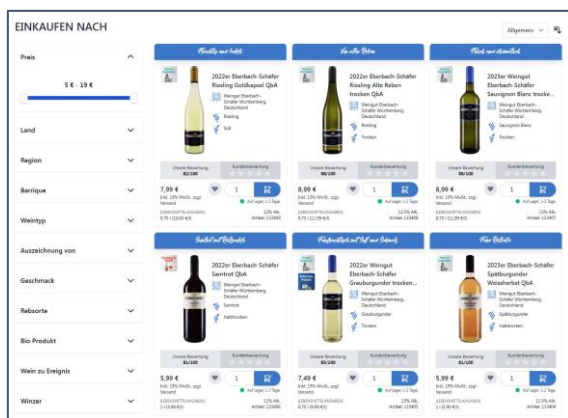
EINKAUFEN NACH

Allgemein

Preis

5 € - 19 €

Land

Region

Barrique

Weintyp

Auszeichnung von

Geschmack

Rebsorte

Bio Produkt

Wein zu Ereignis

Winzer

Fruchtig und leicht

2022er Eberbach-Schäfer Riesling Goldkapsel QbA

Weingut Eberbach-Schäfer Württemberg, Deutschland

Riesling

Süß

Unsere Bewertung 82/100

Kundenbewertung

7,99 €

inkl. 19% MwSt. zzgl. Versand

1

Auf Lager: 1-2 Tage

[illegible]

12% Alk.

0,75 l ([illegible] €/l)

Artikel: 123488

Von alten Reben

2022er Eberbach-Schäfer Riesling Alte Reben trocken QbA

Weingut Eberbach-Schäfer Württemberg, Deutschland

Riesling

Trocken

Unsere Bewertung 88/100

Kundenbewertung

8,99 €

inkl. 19% MwSt. zzgl. Versand

1

Auf Lager: 1-2 Tage

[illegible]

12,5% Alk.

0,75 l (11,99 €/l)

Artikel: 123489

Frisch und elementlich

2023er Weingut Eberbach-Schäfer Sauvignon Blanc trocke...

Weingut Eberbach-Schäfer Württemberg, Deutschland

Sauvignon Blanc

Trocken

Unsere Bewertung 88/100

Kundenbewertung

8,99 €

inkl. 19% MwSt. zzgl. Versand

1

Auf Lager: 1-2 Tage

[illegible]

13% Alk.

0,75 l (11,99 €/l)

Artikel: 123407

Samtig mit Waldfrüchten

2022er Eberbach-Schäfer Samtrot QbA

Weingut Eberbach-Schäfer Württemberg, Deutschland

Samtrot

Halbtrocken

Unsere Bewertung 81/100

Kundenbewertung

5,99 €

inkl. 19% MwSt. zzgl. Versand

1

Auf Lager: 1-2 Tage

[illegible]

12% Alk.

1 l (5,99 €/l)

Artikel: 123486

Fruchtorientiert mit Duft nach Aromen

2022er Weingut Eberbach-Schäfer Grauburgunder trocken...

Weingut Eberbach-Schäfer Württemberg, Deutschland

Grauburgunder

Trocken

Unsere Bewertung 82/100

Kundenbewertung

7,49 €

inkl. 19% MwSt. zzgl. Versand

1

Auf Lager: 1-2 Tage

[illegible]

13% Alk.

0,75 l (9,99 €/l)

Artikel: 123405

Feine Perlende

2023er Eberbach-Schäfer Spätburgunder Weissherbst QbA

Weingut Eberbach-Schäfer Württemberg, Deutschland

Spätburgunder

Halbtrocken

Unsere Bewertung 81/100

Kundenbewertung

5,99 €

inkl. 19% MwSt. zzgl. Versand

1

Auf Lager: 1-2 Tage

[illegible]

11,5% Alk.

1 l (5,99 €/l)

Artikel: 123404